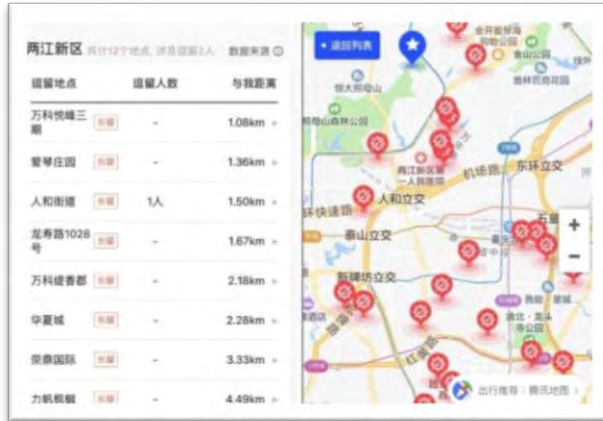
两江新区 共计12个地点，涉及提留2人 数据来源

| 逗留地点 | | 逗留人数 | 与我距离 |
|---|---|---|---|
| 万科悦峰三期 | 长留 | - | 1.08km › |
| 爱琴庄园 | 长留 | - | 1.36km › |
| 人和街道 | 长留 | 1人 | 1.50km › |
| 龙寿路1028号 | 长留 | - | 1.67km › |
| 万科缇香郡 | 长留 | - | 2.18km › |
| 华夏城 | 长留 | - | 2.28km › |
| 荣鼎国际 | 长留 | - | 3.33km › |
| 力帆枫椒 | 长留 | - | 4.49km › |

• 返回列表

恒大照母山

照母山森林公园

两江新区第一人民医院

机场路

东环立交

人和立交

北环快速路

泰山立交

新牌坊立交

红锦大道

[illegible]

+

−

出行推荐：腾讯地图 ›